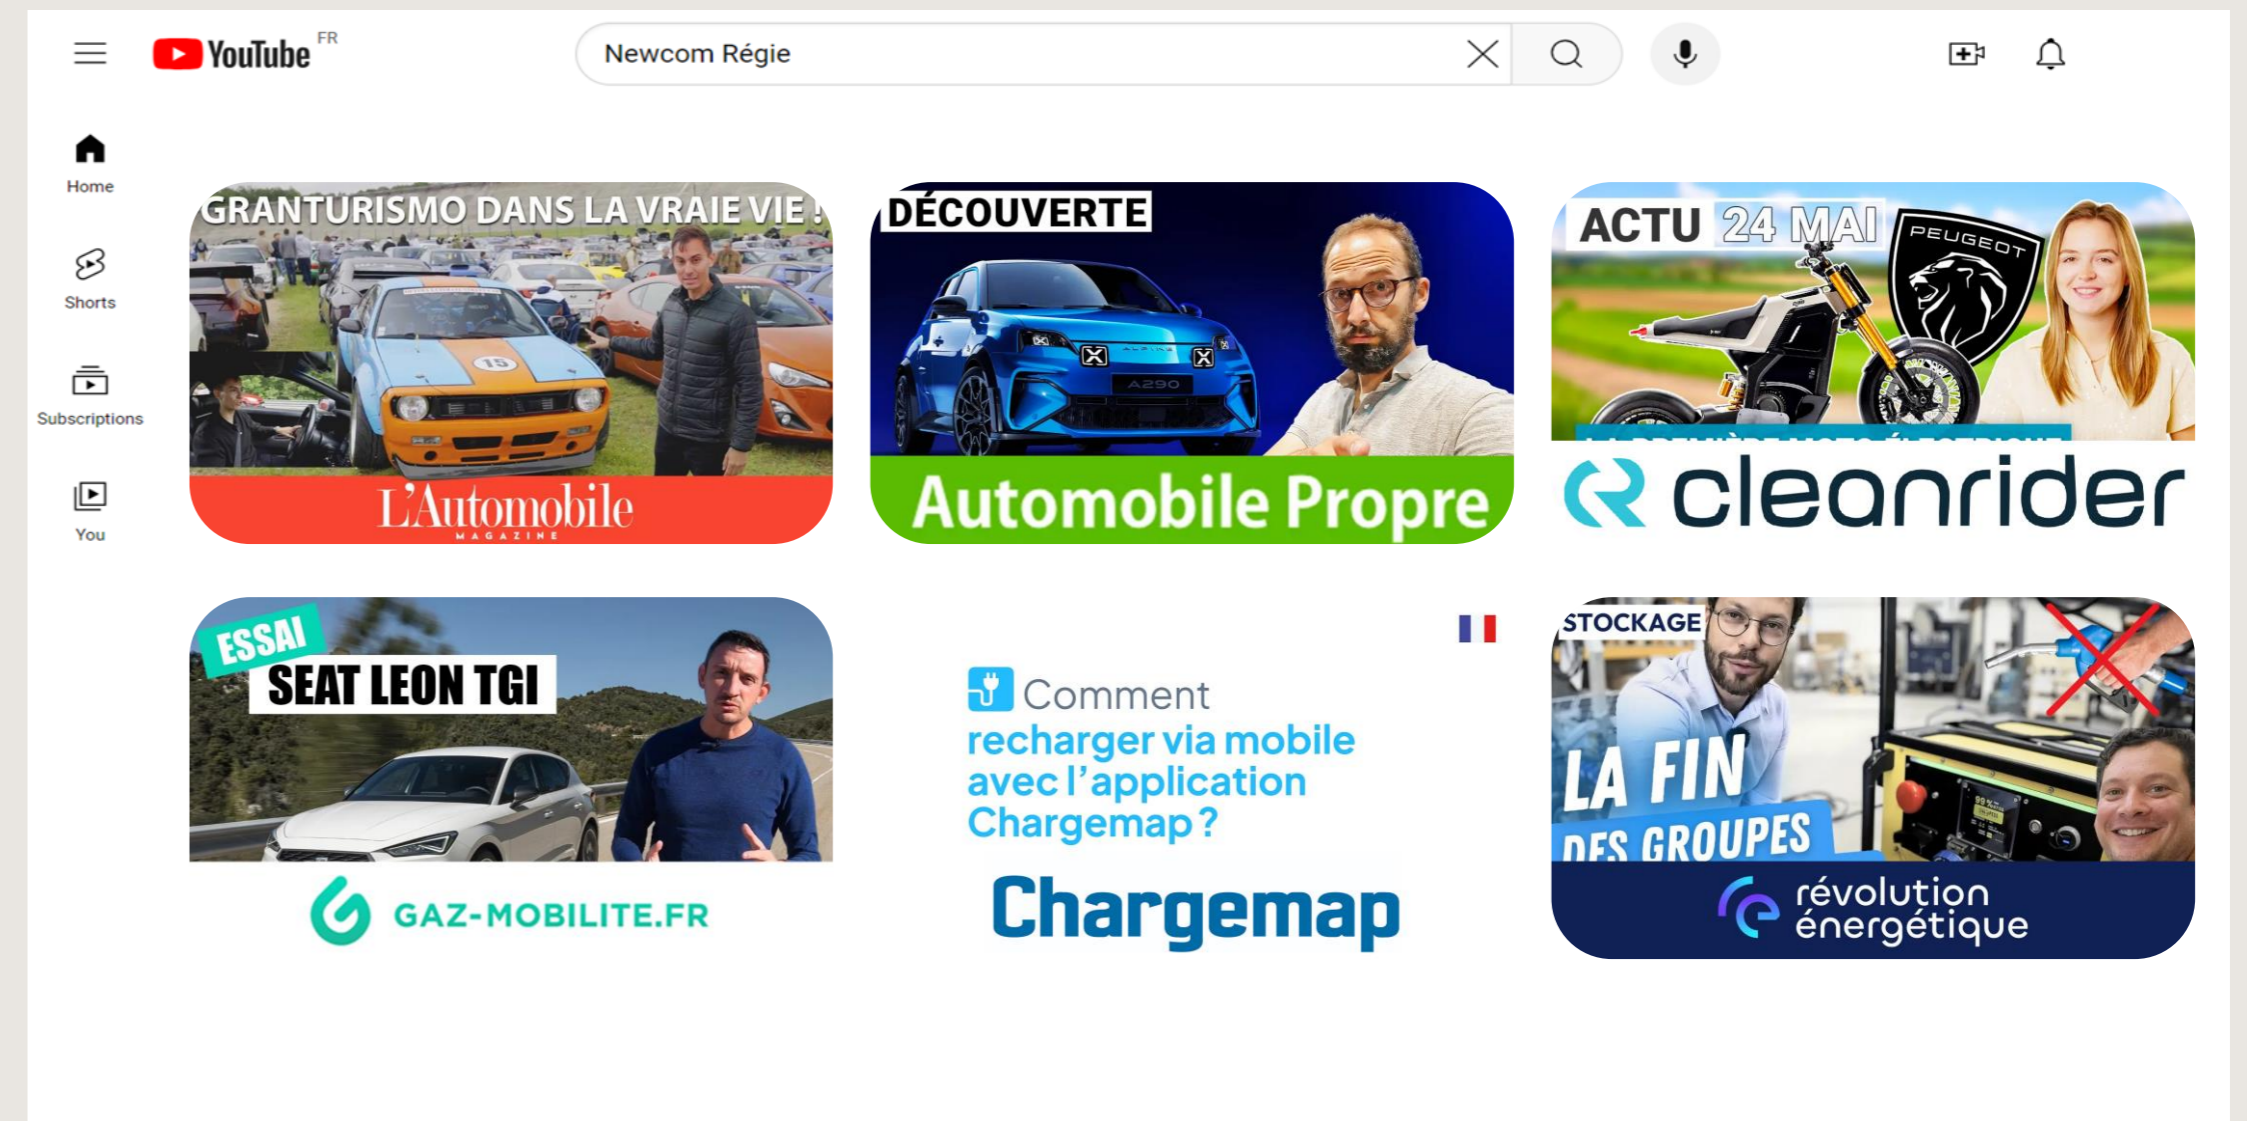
YouTube FR

Newcom Régie

Home

Shorts

Subscriptions

You

GRANTURISMO DANS LA VRAIE VIE !

15

L'Automobile MAGAZINE

DÉCOUVERTE

A290

Automobile Propre

ACTU 24 MAI

PEUGEOT

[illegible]

cleanrider

ESSAI

SEAT LEON TGI

GAZ-MOBILITE.FR

Comment recharger via mobile avec l'application Chargemap ?

Chargemap

STOCKAGE

LA FIN DES GROUPES

révolution énergétique